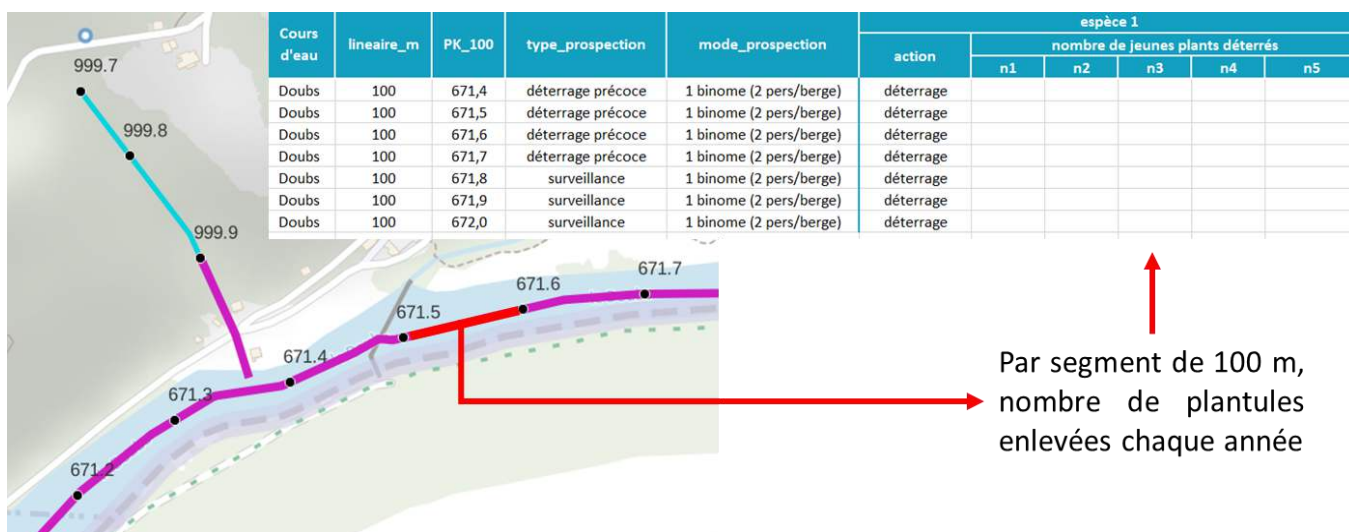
999.7
999.8
999.9

| Cours d'eau | lineaire_m | PK_100 | type_prospection | mode_prospection | espèce 1 action | nombre de jeunes plants déterrés n1 | n2 | n3 | n4 | n5 |
|---|---|---|---|---|---|---|---|---|---|---|
| Doubs | 100 | 671,4 | déterrage précoce | 1 binome (2 pers/berge) | déterrage | | | | | |
| Doubs | 100 | 671,5 | déterrage précoce | 1 binome (2 pers/berge) | déterrage | | | | | |
| Doubs | 100 | 671,6 | déterrage précoce | 1 binome (2 pers/berge) | déterrage | | | | | |
| Doubs | 100 | 671,7 | déterrage précoce | 1 binome (2 pers/berge) | déterrage | | | | | |
| Doubs | 100 | 671,8 | surveillance | 1 binome (2 pers/berge) | déterrage | | | | | |
| Doubs | 100 | 671,9 | surveillance | 1 binome (2 pers/berge) | déterrage | | | | | |
| Doubs | 100 | 672,0 | surveillance | 1 binome (2 pers/berge) | déterrage | | | | | |

671.7
671.6
671.5
671.4
671.3
671.2

Par segment de 100 m, nombre de plantules enlevées chaque année